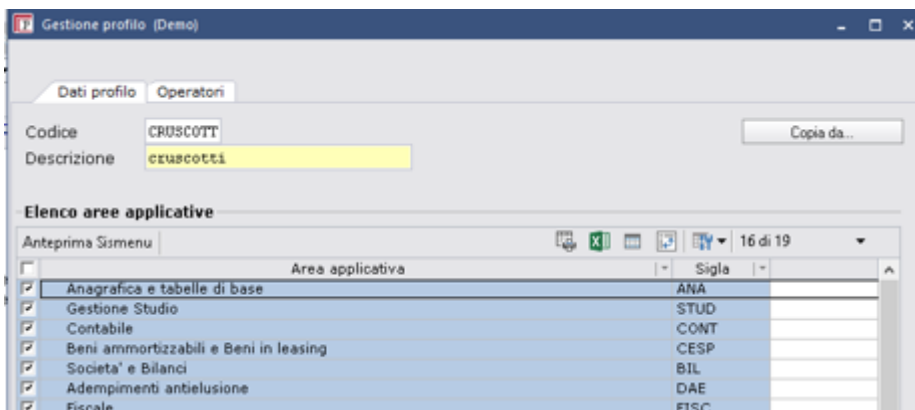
Gestione profilo (Demo)

Dati profilo | Operatori

Codice CRUSCOTT
Descrizione cruscotti

Copia da...

Elenco aree applicative

Anteprima Sismenu

16 di 19

| Area applicativa | Sigla |
|---|---|
| Anagrafica e tabelle di base | ANA |
| Gestione Studio | STUD |
| Contabile | CONT |
| Beni ammortizzabili e Beni in leasing | CESP |
| Societa' e Bilanci | BIL |
| Adempimenti antielusione | DAE |
| Fiscale | FISC |